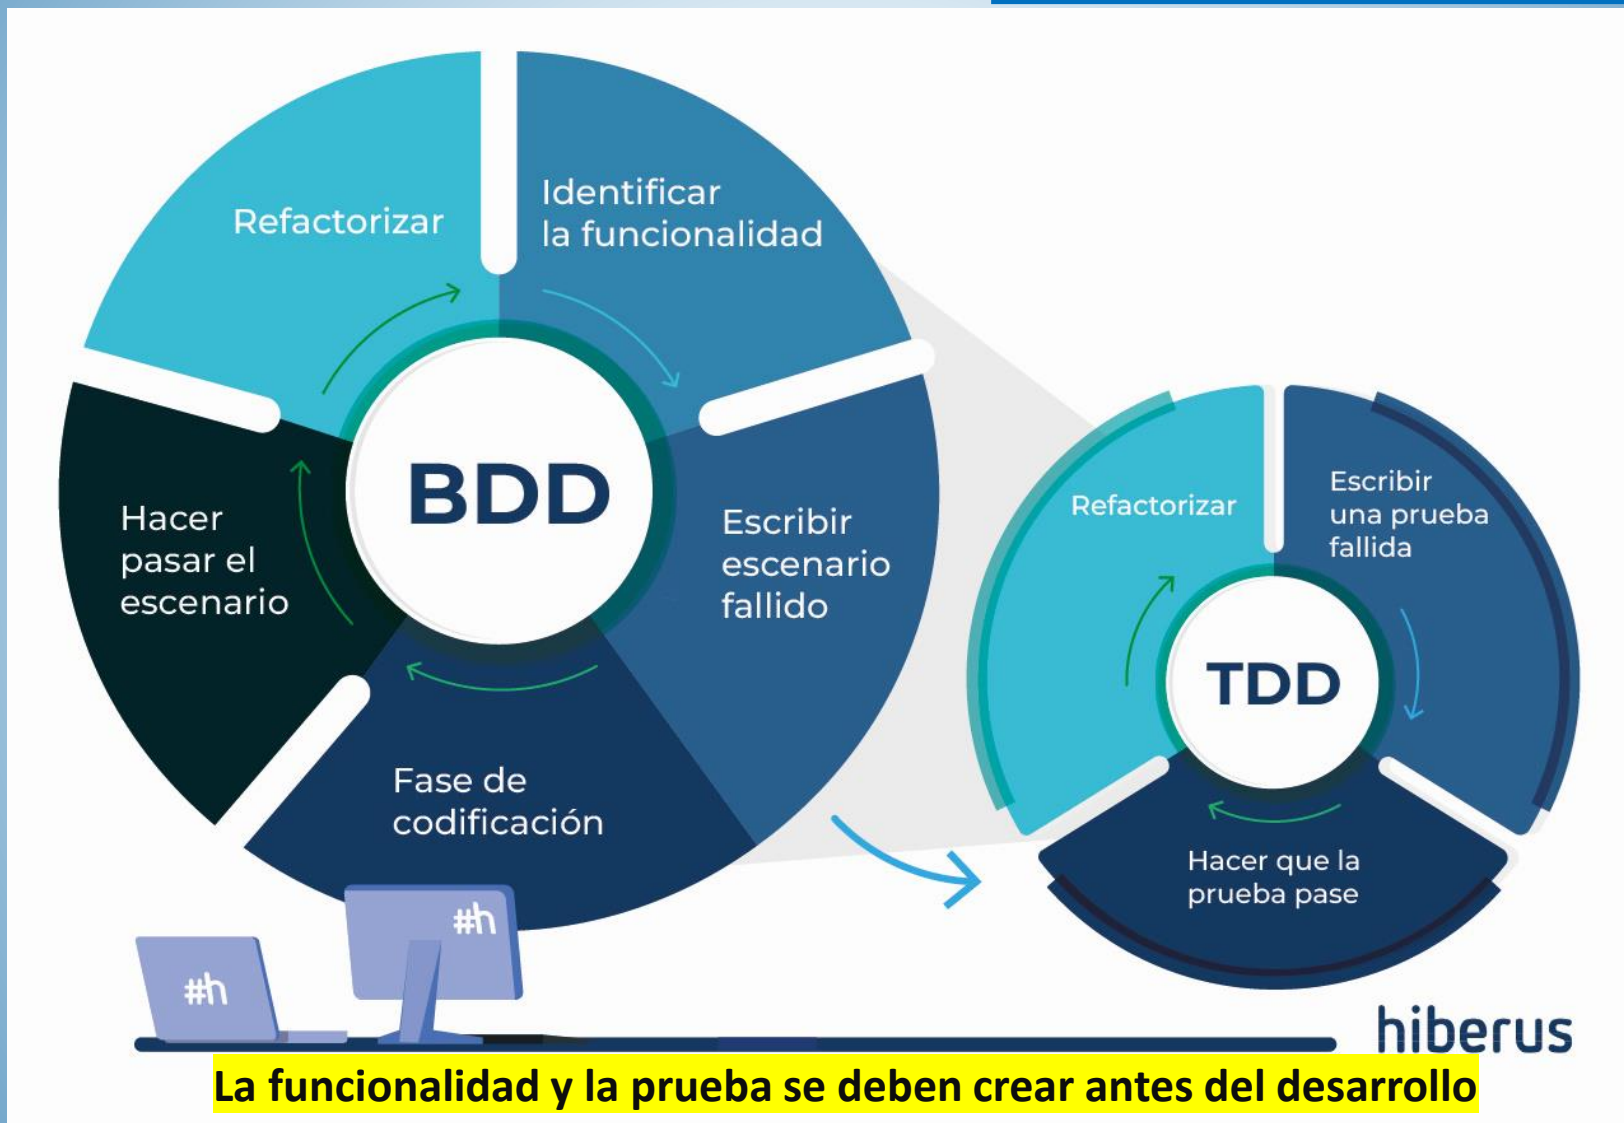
Refactorizar

Identificar la funcionalidad

BDD

Hacer pasar el escenario

Escribir escenario fallido

Fase de codificación

Refactorizar

Escribir una prueba fallida

TDD

Hacer que la prueba pase

#h

#h

hiberus

La funcionalidad y la prueba se deben crear antes del desarrollo